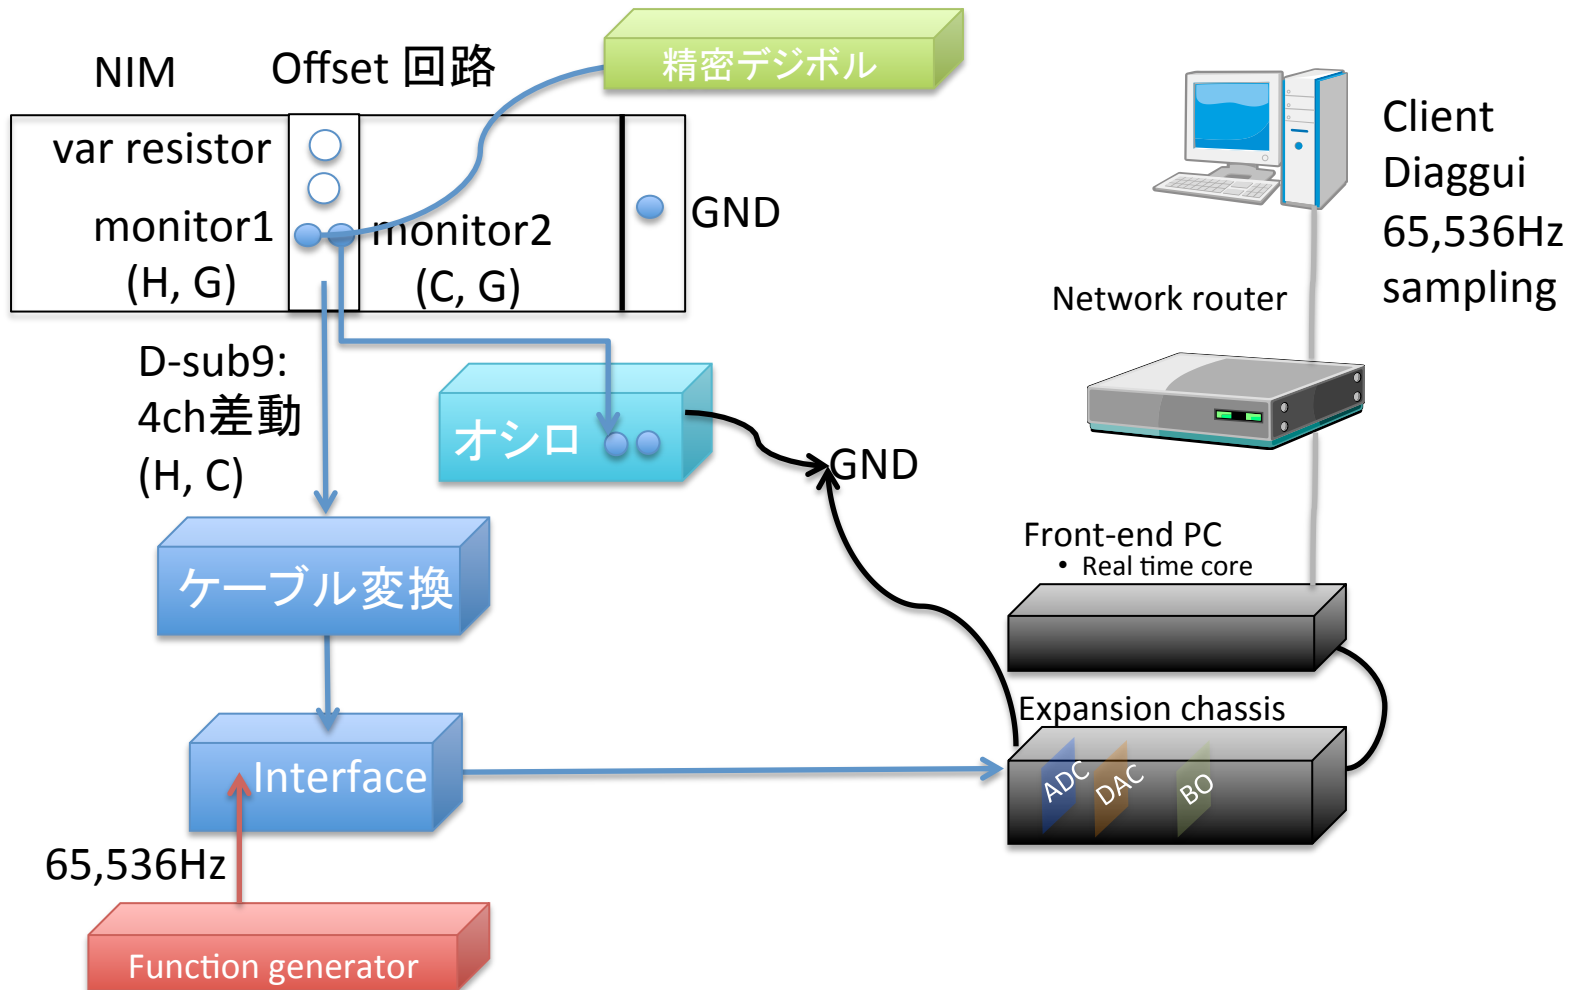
NIM

Offset 回路

精密デジボル

var resistor

monitor1
(H, G)

monitor2
(C, G)

GND

Client
Diaggui
65,536Hz
sampling

Network router

D-sub9:
4ch差動
(H, C)

オシロ

GND

ケーブル変換

Front-end PC
• Real time core

Expansion chassis

Interface

ADC

DAC

BO

65,536Hz

Function generator